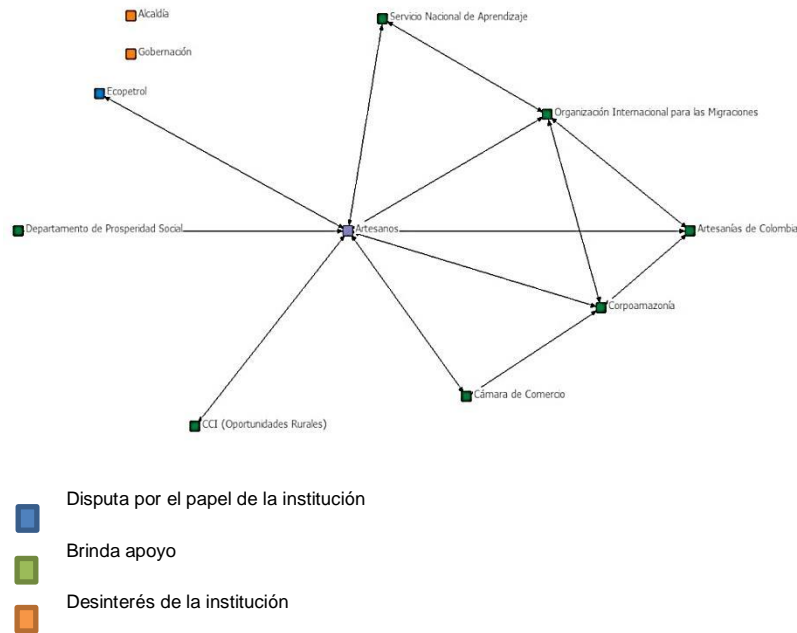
Alcaldía

Gobernación

Ecopetrol

Servicio Nacional de Aprendizaje

Organización Internacional para las Migraciones

Departamento de Prosperidad Social

Artesanos

Artesanías de Colombia

Corpoamazonía

Cámara de Comercio

CCI (Oportunidades Rurales)

Disputa por el papel de la institución

Brinda apoyo

Desinterés de la institución